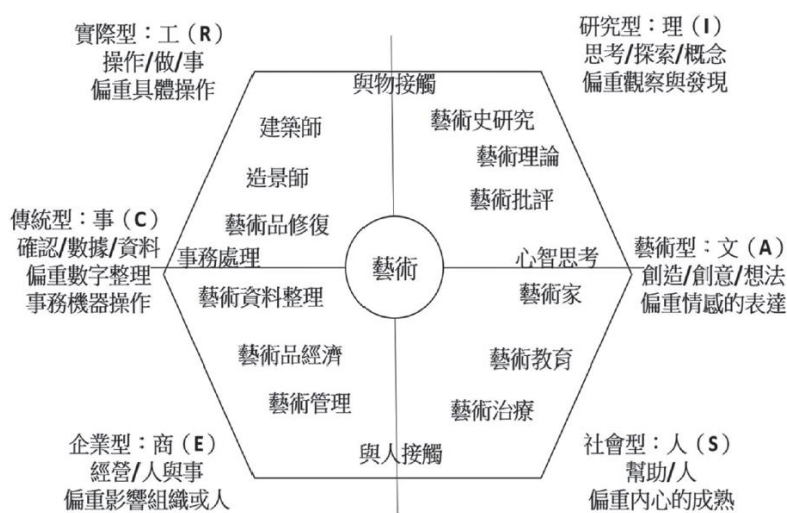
實際型：工（R）
操作/做/事
偏重具體操作

研究型：理（I）
思考/探索/概念
偏重觀察與發現

與物接觸

建築師

藝術史研究

藝術理論

造景師

藝術批評

傳統型：事（C）
確認/數據/資料
偏重數字整理
事務機器操作

藝術品修復

事務處理

藝術

心智思考

藝術型：文（A）
創造/創意/想法
偏重情感的表達

藝術資料整理

藝術家

藝術品經濟

藝術教育

藝術管理

藝術治療

企業型：商（E）
經營/人與事
偏重影響組織或人

與人接觸

社會型：人（S）
幫助/人
偏重內心的成熟